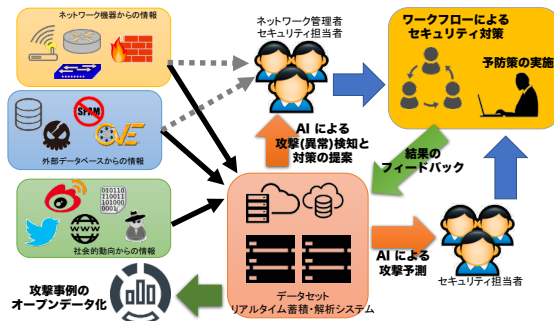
ネットワーク機器からの情報

ネットワーク管理者
セキュリティ担当者

ワークフローによる
セキュリティ対策

予防策の実施

SPAM

CVE

外部データベースからの情報

AI による
攻撃(異常)検知と
対策の提案

結果の
フィードバック

01011
11011
01000
0001

www

社会的動向からの情報

AI による
攻撃予測

セキュリティ担当者

攻撃事例の
オープンデータ化

データセット
リアルタイム蓄積・解析システム